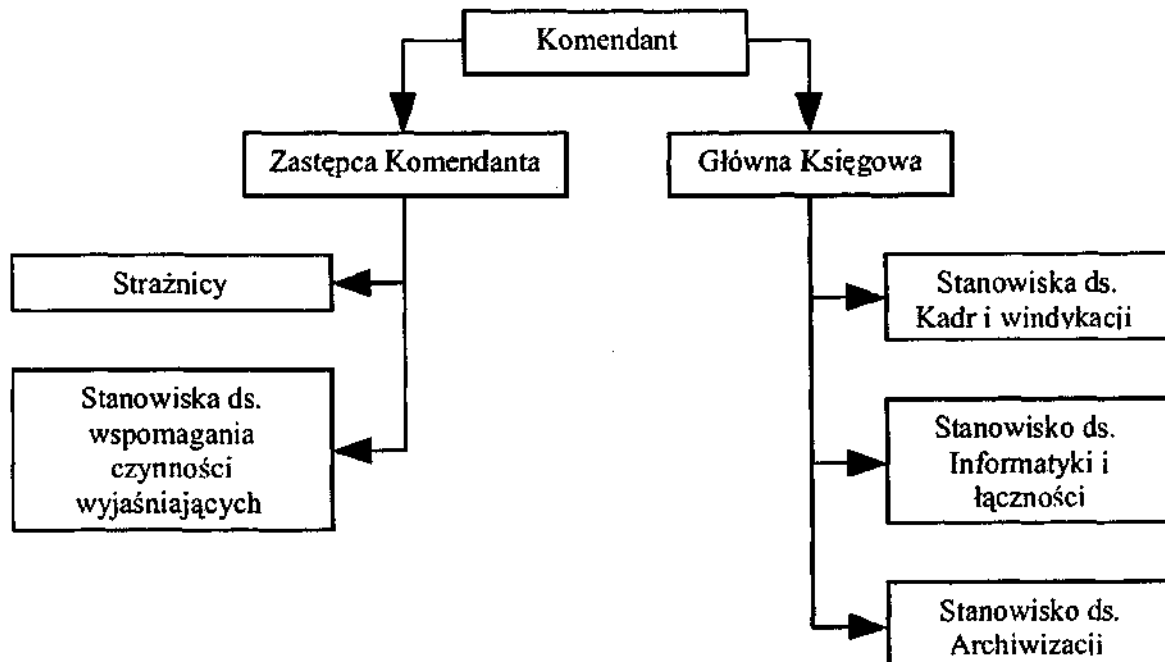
Komendant

Zastępca Komendanta

Główna Księgowa

Strażnicy

Stanowiska ds. wspomagania czynności wyjaśniających

Stanowiska ds. Kadr i windykacji

Stanowisko ds. Informatyki i łączności

Stanowisko ds. Archiwizacji